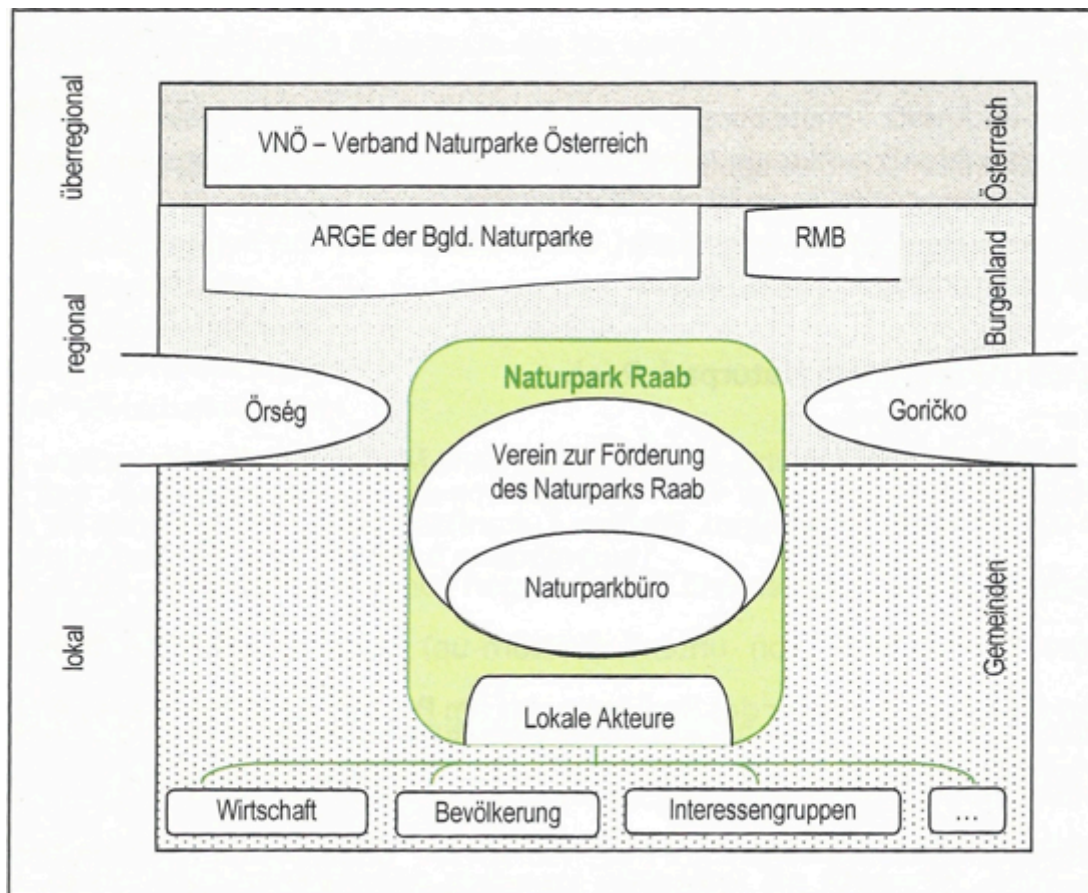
überregional

VNÖ – Verband Naturparke Österreich

Österreich

ARGE der Bgld. Naturparke

RMB

Burgenland

regional

Naturpark Raab

Őrség

Goričko

Verein zur Förderung des Naturparks Raab

Naturparkbüro

lokal

Gemeinden

Lokale Akteure

Wirtschaft

Bevölkerung

Interessengruppen

...